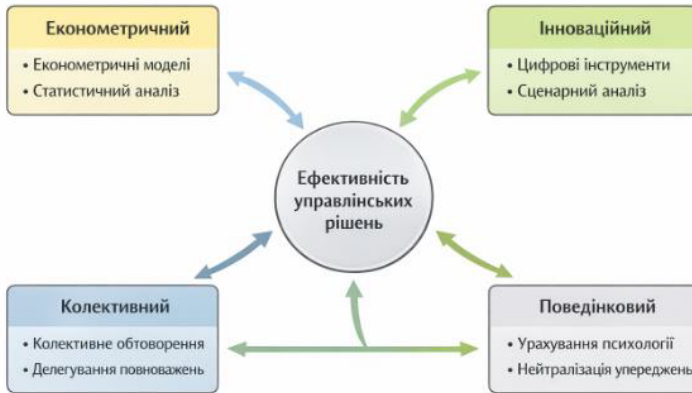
Економетричний

• Економетричні моделі
• Статистичний аналіз

Інноваційний

• Цифрові інструменти
• Сценарний аналіз

Ефективність управлінських рішень

Колективний

• Колективне обговорення
• Делегування повноважень

Поведінковий

• Урахування психології
• Нейтралізація упереджень